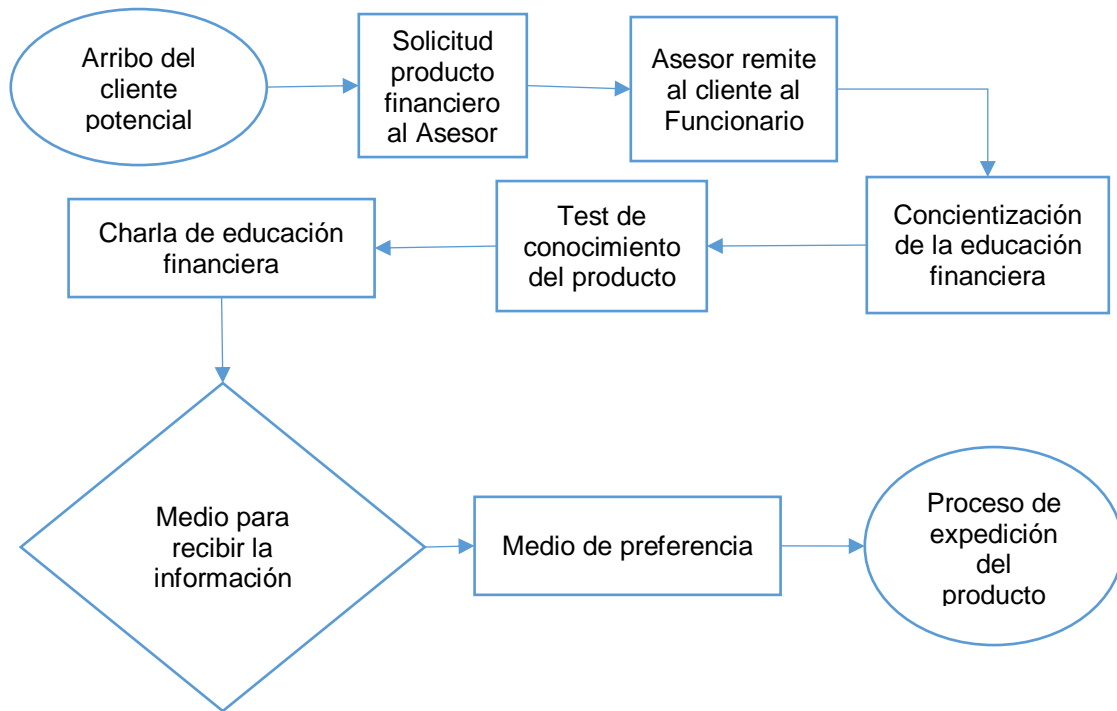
Arribo del cliente potencial

Solicitud producto financiero al Asesor

Asesor remite al cliente al Funcionario

Concientización de la educación financiera

Test de conocimiento del producto

Charla de educación financiera

Medio para recibir la información

Medio de preferencia

Proceso de expedición del producto